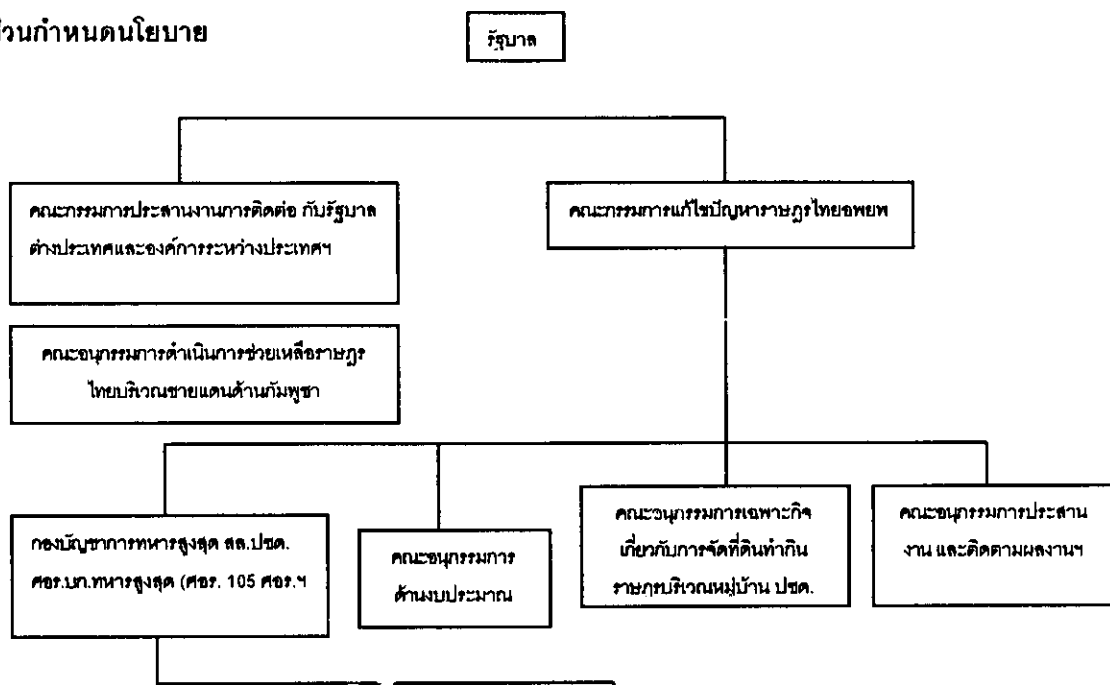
วนกำหนดนโยบาย

รัฐบาล

คณะกรรมการประสานงานการติดต่อ กับรัฐบาลต่างประเทศและองค์การระหว่างประเทศฯ

คณะกรรมการแก้ไขปัญหาราษฎรไทยอพยพ

คณะอนุกรรมการดำเนินการช่วยเหลือราษฎรไทยบริเวณชายแดนด้านกัมพูชา

กองบัญชาการทหารสูงสุด สล.ปชด. ศอร.บก.ทหารสูงสุด (ศอร. 105 ศอร.ฯ

คณะอนุกรรมการด้านงบประมาณ

คณะอนุกรรมการเฉพาะกิจเกี่ยวกับการจัดที่ดินทำกินราษฎรบริเวณหมู่บ้าน ปชด.

คณะอนุกรรมการประสานงาน และติดตามผลงานฯ